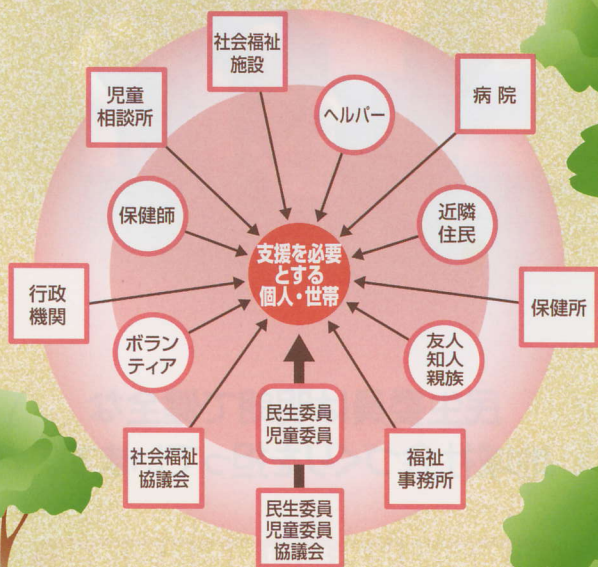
社会福祉
施設

児童
相談所

ヘルパー

病 院

保健師

近隣
住民

支援を必要
とする
個人・世帯

行政
機関

保健所

ボラン
ティア

友人
知人
親族

民生委員
児童委員

社会福祉
協議会

福祉
事務所

民生委員
児童委員
協議会